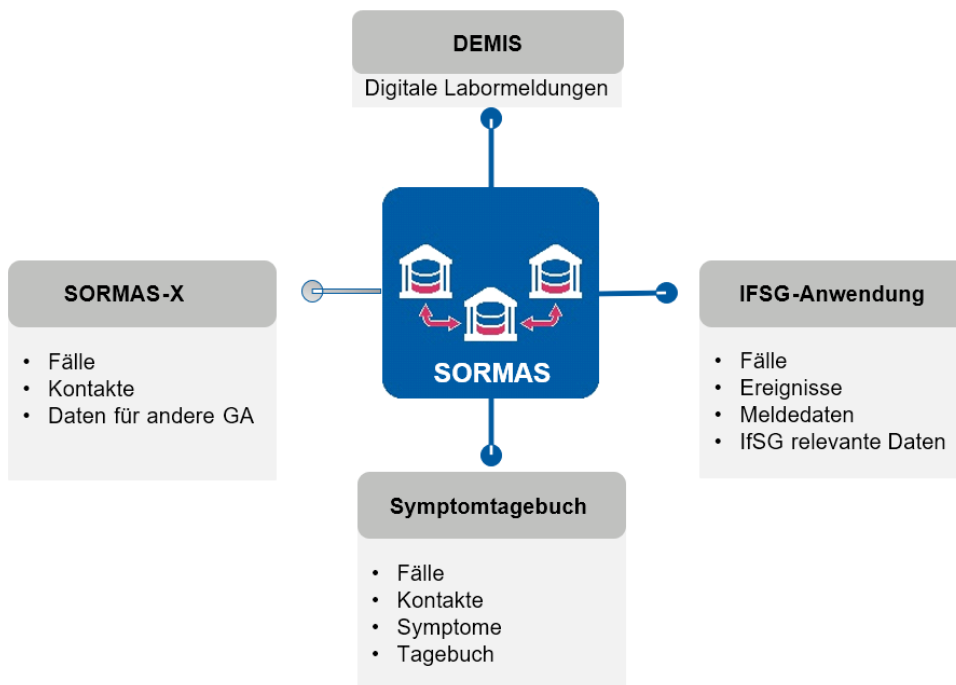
DEMIS

Digitale Labormeldungen

SORMAS-X

• Fälle
• Kontakte
• Daten für andere GA

SORMAS

IFSG-Anwendung

• Fälle
• Ereignisse
• Meldedaten
• IfSG relevante Daten

Symptomtagebuch

• Fälle
• Kontakte
• Symptome
• Tagebuch